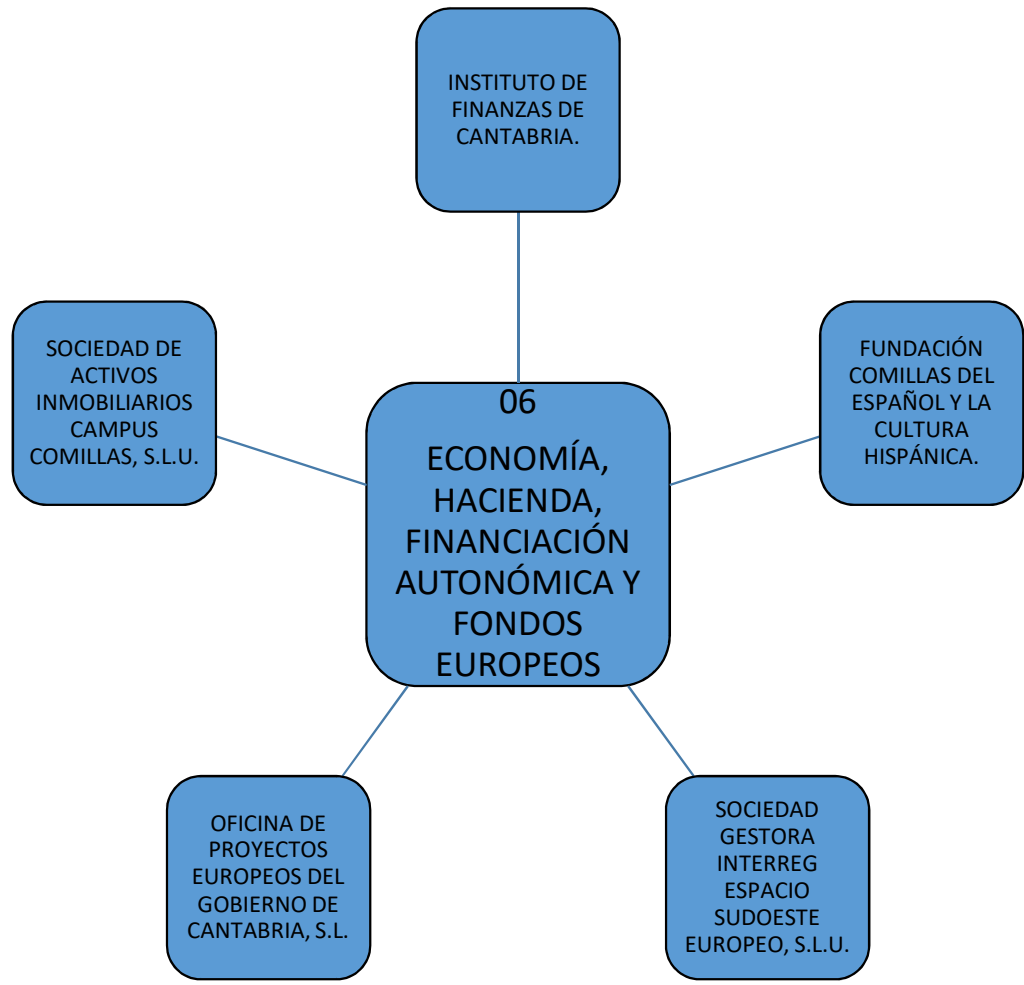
INSTITUTO DE FINANZAS DE CANTABRIA.

SOCIEDAD DE ACTIVOS INMOBILIARIOS CAMPUS COMILLAS, S.L.U.

06

ECONOMÍA, HACIENDA, FINANCIACIÓN AUTONÓMICA Y FONDOS EUROPEOS

FUNDACIÓN COMILLAS DEL ESPAÑOL Y LA CULTURA HISPÁNICA.

OFICINA DE PROYECTOS EUROPEOS DEL GOBIERNO DE CANTABRIA, S.L.

SOCIEDAD GESTORA INTERREG ESPACIO SUDOESTE EUROPEO, S.L.U.